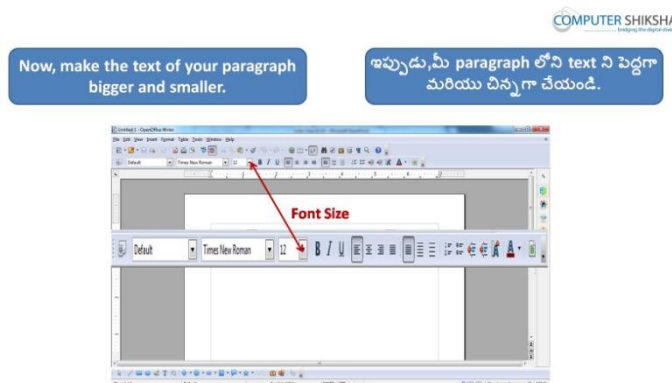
COMPUTER SHIKSHA
bridging the digital divide

Now, make the text of your paragraph bigger and smaller.

ఇప్పుడు,మీ paragraph లోని text ని పెద్దగా మరియు చిన్నగా చేయండి.

Font Size

Default
Times New Roman
12